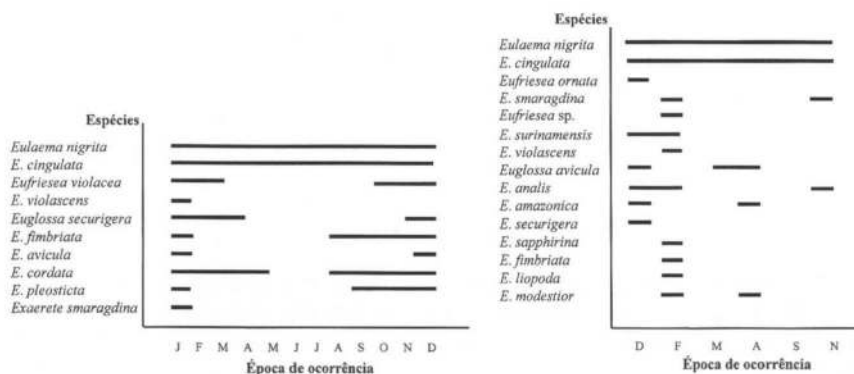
Espécies

Eulaema nigrita
E. cingulata
Eufriesea violacea
E. violascens
Euglossa securigera
E. fimbriata
E. avicula
E. cordata
E. pleosticta
Exaerete smaragdina

J F M A M J J A S O N D
Época de ocorrência

Espécies

Eulaema nigrita
E. cingulata
Eufriesea ornata
E. smaragdina
Eufriesea sp.
E. surinamensis
E. violascens
Euglossa avicula
E. analis
E. amazonica
E. securigera
E. sapphirina
E. fimbriata
E. liopoda
E. modestior

D F M A S N
Época de ocorrência